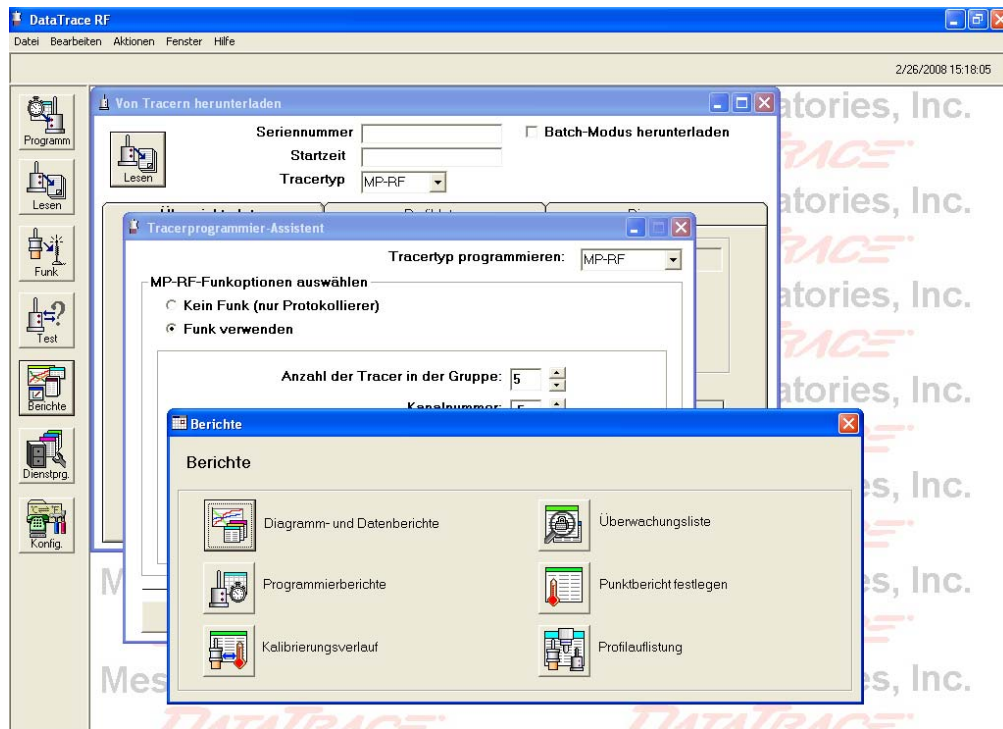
DataTrace RF
Datei Bearbeiten Aktionen Fenster Hilfe
2/26/2008 15:18:05

Programm
Lesen
Funk
Test
Berichte
Dienstprg.
Konfig.

Von Tracern herunterladen
Lesen
Seriennummer
Startzeit
Tracertyp MP-RF
Batch-Modus herunterladen

Tracerprogrammier-Assistent
Tracertyp programmieren: MP-RF
MP-RF-Funkoptionen auswählen
Kein Funk (nur Protokollierer)
Funk verwenden
Anzahl der Tracer in der Gruppe: 5
Kanalnummer: 5

Berichte
Berichte
Diagramm- und Datenberichte
Überwachungsliste
Programmierberichte
Punktbericht festlegen
Kalibrierungsverlauf
Profilauflistung

atories, Inc.
atories, Inc.
atories, Inc.
atories, Inc.
es, Inc.
es, Inc.
es, Inc.
M
Mes
DATATRACE
DATATRACE